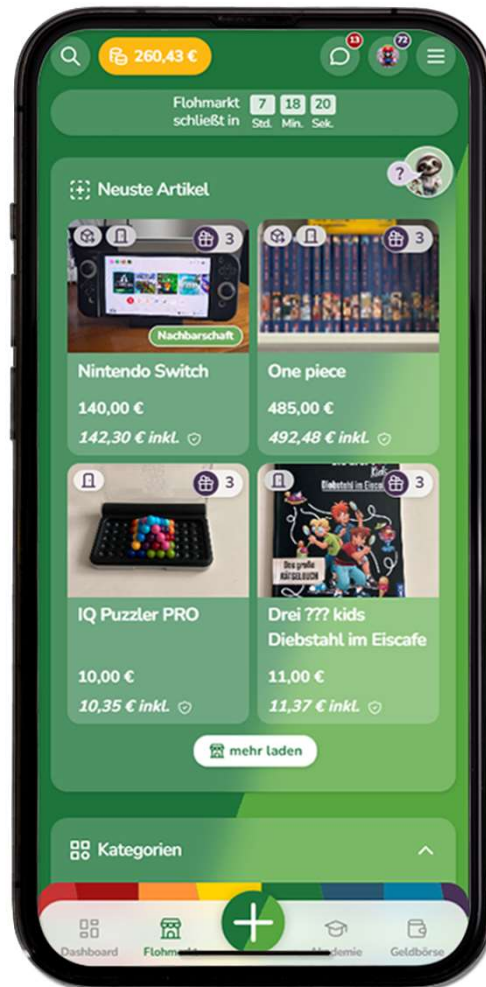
260,43 €

13

72

Flohmarkt schließt in 7 Std. 18 Min. 20 Sek.

Neuste Artikel

?

3

Nachbarschaft

Nintendo Switch

140,00 €

142,30 € inkl.

3

One piece

485,00 €

492,48 € inkl.

3

IQ Puzzler PRO

10,00 €

10,35 € inkl.

3

Drei ??? kids Diebstahl im Eiscafe

11,00 €

11,37 € inkl.

mehr laden

Kategorien

Dashboard

Flohm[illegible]

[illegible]demie

Geldbörse